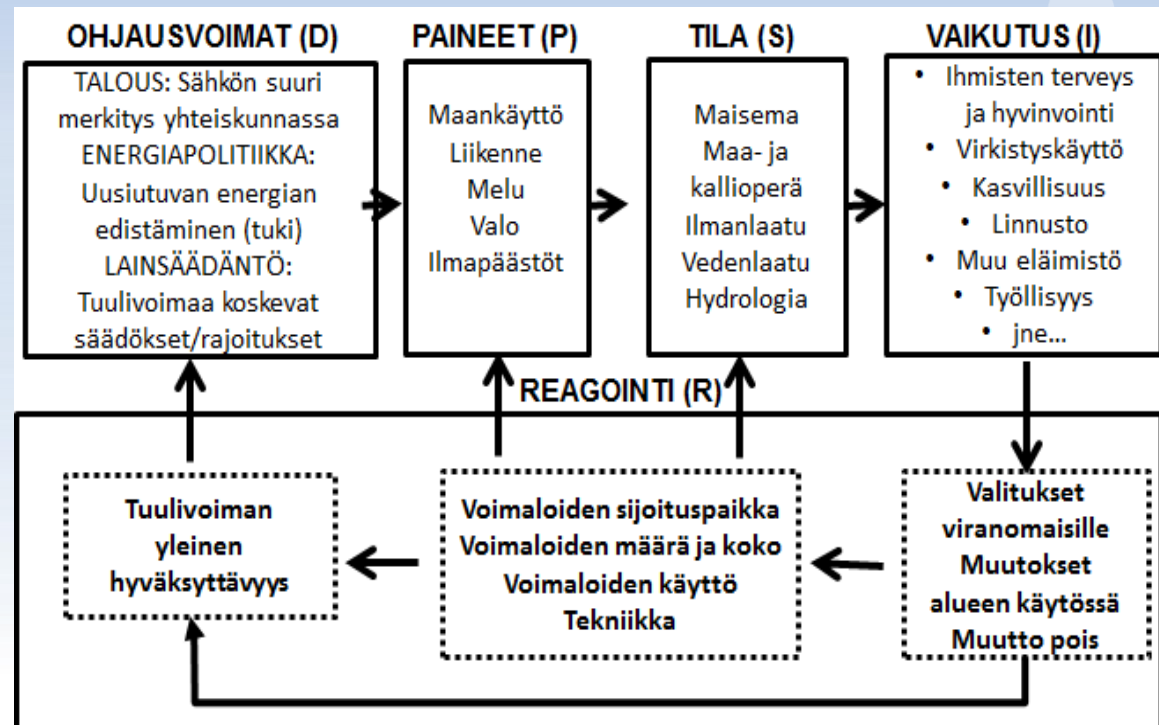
OHJAUSVOIMAT (D)

TALOUS: Sähkön suuri merkitys yhteiskunnassa
ENERGIAPOLITIIKKA: Uusiutuvan energian edistäminen (tuki)
LAINSÄÄDÄNTÖ: Tuulivoimaa koskevat säädökset/rajoitukset

PAINEET (P)

Maankäyttö
Liikenne
Melu
Valo
Ilmapäästöt

TILA (S)

Maisema
Maa- ja kallioperä
Ilmanlaatu
Vedenlaatu
Hydrologia

VAIKUTUS (I)

• Ihmisten terveys ja hyvinvointi
• Virkistyskäyttö
• Kasvillisuus
• Linnusto
• Muu eläimistö
• Työllisyys
• jne...

REAGOINTI (R)

Tuulivoiman yleinen hyväksyttävyys

Voimaloiden sijoituspaikka
Voimaloiden määrä ja koko
Voimaloiden käyttö
Tekniikka

Valitukset viranomaisille
Muutokset alueen käytössä
Muutto pois